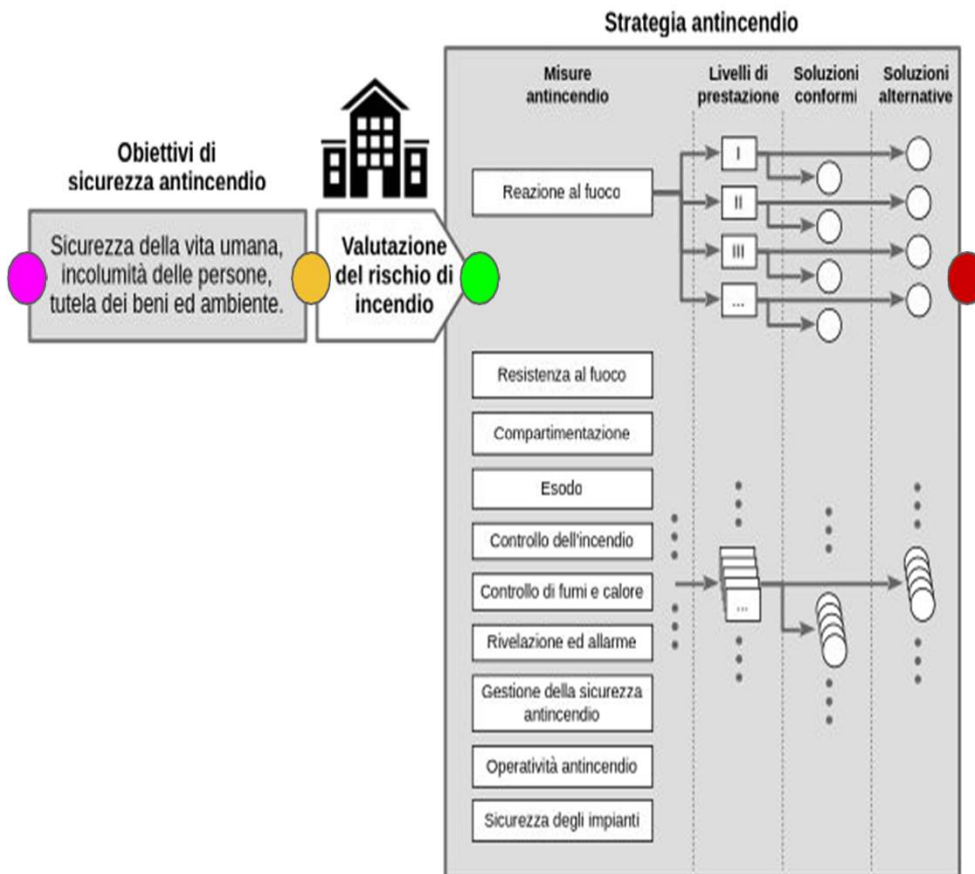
Strategia antincendio

Obiettivi di sicurezza antincendio

Sicurezza della vita umana, incolumità delle persone, tutela dei beni ed ambiente.

Valutazione del rischio di incendio

Misure antincendio

Livelli di prestazione

Soluzioni conformi

Soluzioni alternative

Reazione al fuoco

I

II

III

...

Resistenza al fuoco

Compartimentazione

Esodo

Controllo dell'incendio

Controllo di fumi e calore

...

Rivelazione ed allarme

Gestione della sicurezza antincendio

Operatività antincendio

Sicurezza degli impianti